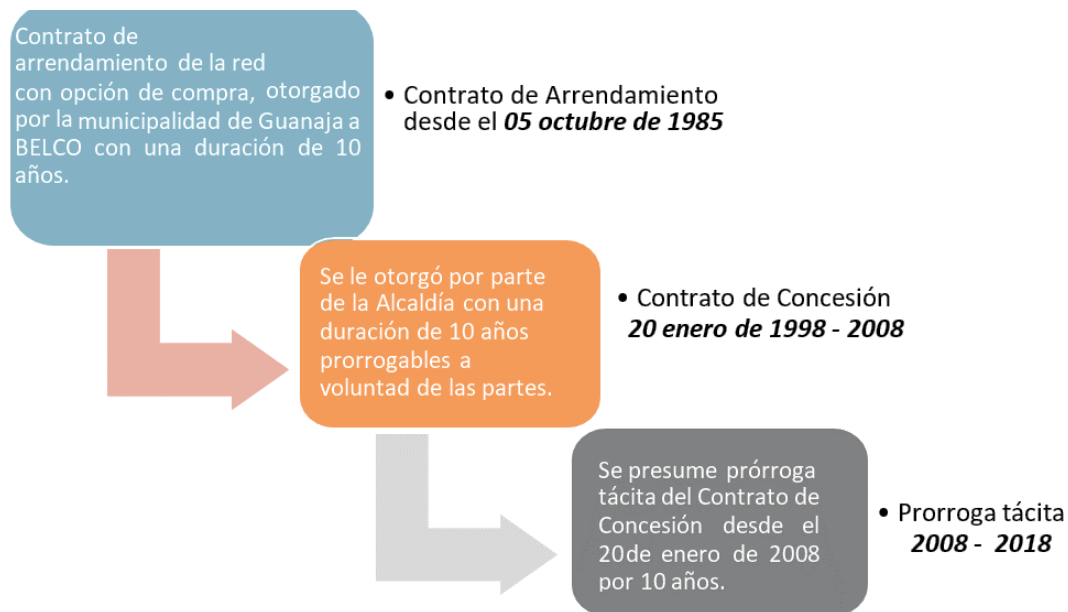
Contrato de arrendamiento de la red con opción de compra, otorgado por la municipalidad de Guanaja a BELCO con una duración de 10 años.

• Contrato de Arrendamiento desde el ***05 octubre de 1985***

Se le otorgó por parte de la Alcaldía con una duración de 10 años prorrogables a voluntad de las partes.

• Contrato de Concesión ***20 enero de 1998 - 2008***

Se presume prórroga tácita del Contrato de Concesión desde el 20de enero de 2008 por 10 años.

• Prorroga tácita ***2008 - 2018***